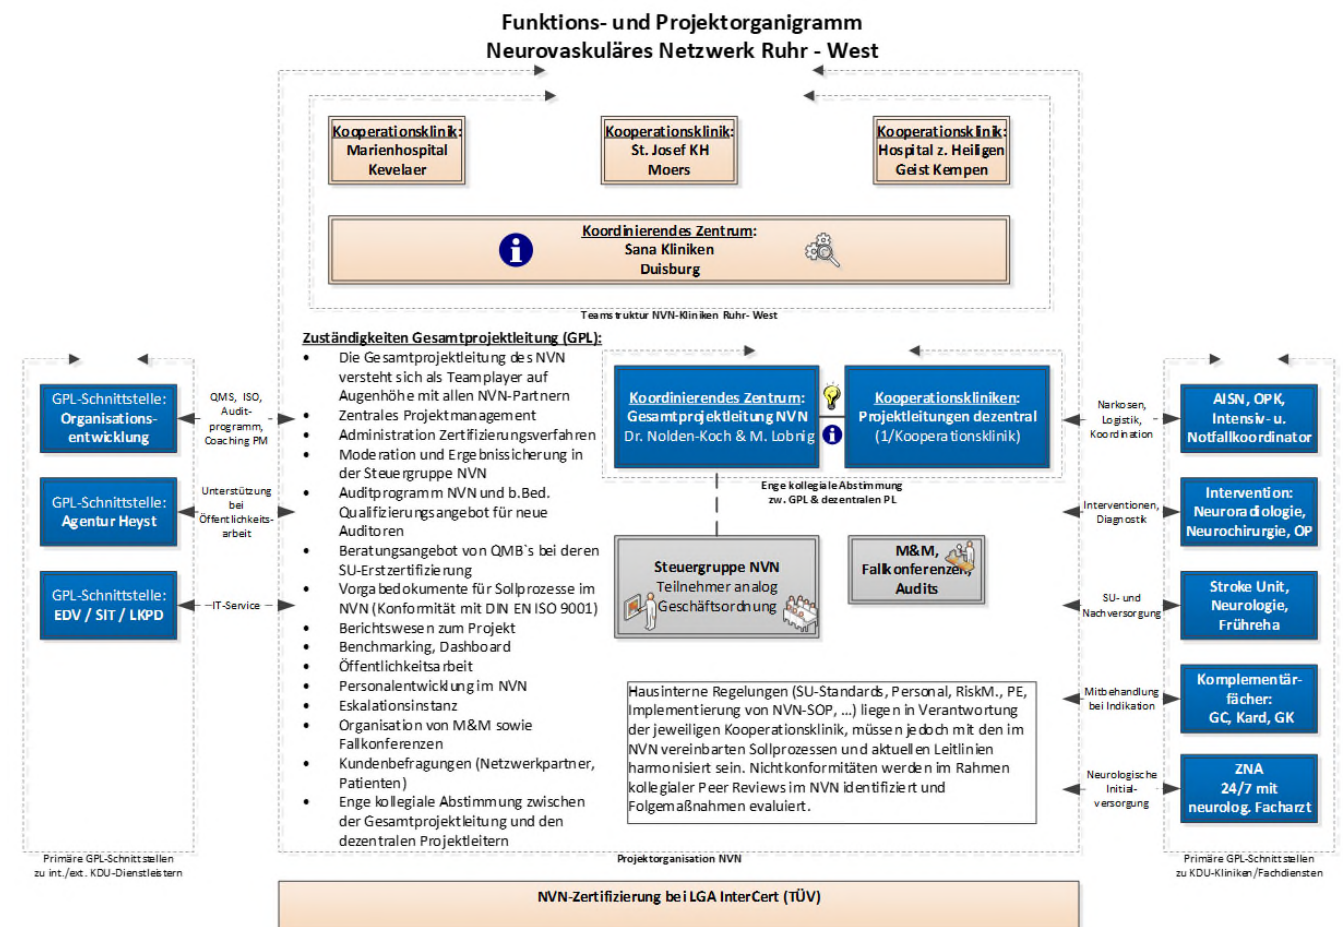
Funktions- und Projektorganigramm
Neurovaskuläres Netzwerk Ruhr - West

Kooperationsklinik:
Marienhospital
Kevelaer

Kooperationsklinik:
St. Josef KH
Moers

Kooperationsklinik:
Hospital z. Heiligen
Geist Kempen

Koordinierendes Zentrum:
Sana Kliniken
Duisburg

Teamstruktur NVN-Kliniken Ruhr- West

Zuständigkeiten Gesamtprojektleitung (GPL):
• Die Gesamtprojektleitung des NVN versteht sich als Teamplayer auf Augenhöhe mit allen NVN-Partnern
• Zentrales Projektmanagement
• Administration Zertifizierungsverfahren
• Moderation und Ergebnissicherung in der Steuergruppe NVN
• Auditprogramm NVN und b.Bed. Qualifizierungsangebot für neue Auditoren
• Beratungsangebot von QMB`s bei deren SU-Erstzertifizierung
• Vorgabedokumente für Sollprozesse im NVN (Konformität mit DIN EN ISO 9001)
• Berichtswesen zum Projekt
• Benchmarking, Dashboard
• Öffentlichkeitsarbeit
• Personalentwicklung im NVN
• Eskalationsinstanz
• Organisation von M&M sowie Fallkonferenzen
• Kundenbefragungen (Netzwerkpartner, Patienten)
• Enge kollegiale Abstimmung zwischen der Gesamtprojektleitung und den dezentralen Projektleitern

GPL-Schnittstelle: Organisations-entwicklung

QMS, ISO, Audit-programm, Coaching PM

GPL-Schnittstelle: Agentur Heyst

Unterstützung bei Öffentlichkeits-arbeit

GPL-Schnittstelle: EDV / SIT / LKPD

IT-Service

Primäre GPL-Schnittstellen zu int./ext. KDU-Dienstleistern

Koordinierendes Zentrum:
Gesamtprojektleitung NVN
Dr. Nolden-Koch & M. Lobnig

Kooperationskliniken:
Projektleitungen dezentral
(1/Kooperationsklinik)

Enge kollegiale Abstimmung zw. GPL & dezentralen PL

Steuergruppe NVN
Teilnehmer analog Geschäftsordnung

M&M,
Fallkonferenzen,
Audits

Hausinterne Regelungen (SU-Standards, Personal, RiskM., PE, Implementierung von NVN-SOP, ...) liegen in Verantwortung der jeweiligen Kooperationsklinik, müssen jedoch mit den im NVN vereinbarten Sollprozessen und aktuellen Leitlinien harmonisiert sein. Nichtkonformitäten werden im Rahmen kollegialer Peer Reviews im NVN identifiziert und Folgemaßnahmen evaluiert.

Projektorganisation NVN

Narkosen, Logistik, Koordination

AISN, OPK, Intensiv- u. Notfallkoordinator

Interventionen, Diagnostik

Intervention: Neuroradiologie, Neurochirurgie, OP

SU- und Nachversorgung

Stroke Unit, Neurologie, Frühreha

Mitbehandlung bei Indikation

Komplementär-fächer: GC, Kard, GK

Neurologische Initial-versorgung

ZNA 24/7 mit neurolog. Facharzt

Primäre GPL-Schnittstellen zu KDU-Kliniken/Fachdiensten

NVN-Zertifizierung bei LGA InterCert (TÜV)